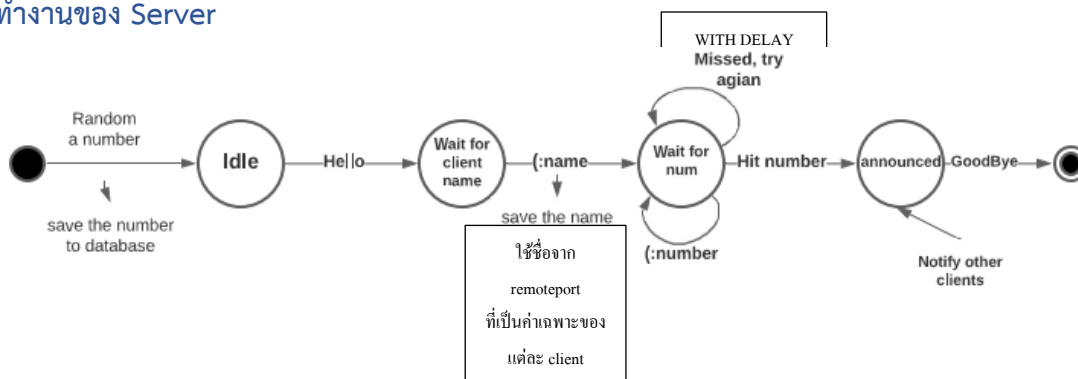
ทำงานของ Server

WITH DELAY

Missed, try agian

Random a number

save the number to database

Idle

Hello

Wait for client name

(:name

save the name

ใช้ชื่อจาก remoteport ที่เป็นค่าเฉพาะของแต่ละ client

Wait for num

(:number

Hit number

announced

GoodBye

Notify other clients